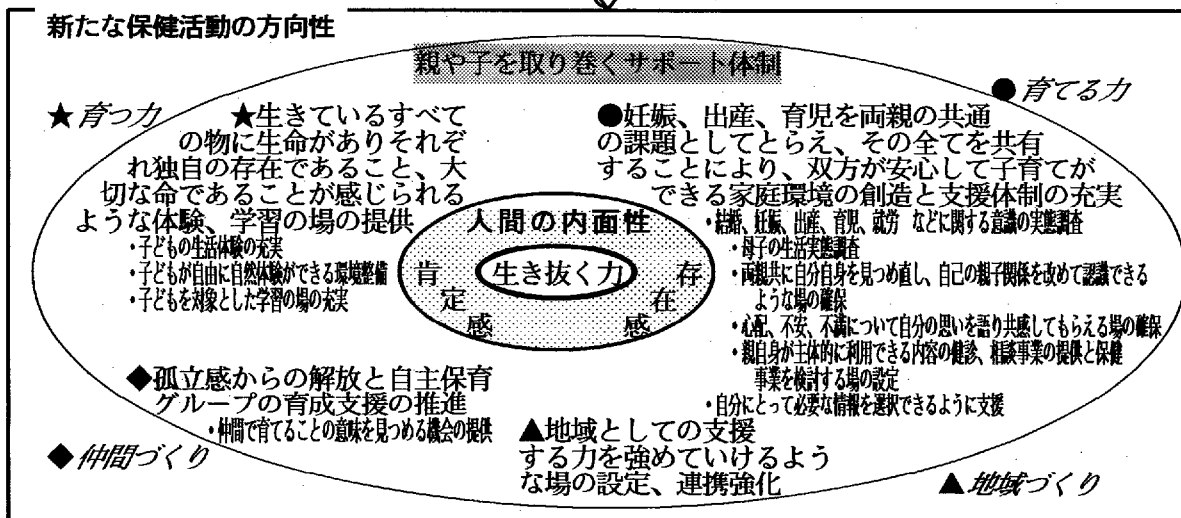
新たな保健活動の方向性

親や子を取り巻くサポート体制

★育つ力

★生きているすべての物に生命がありそれぞれ独自の存在であること、大切な命であることが感じられるような体験、学習の場の提供
・子どもの生活体験の充実
・子どもが自由に自然体験ができる環境整備
・子どもを対象とした学習の場の充実

●育てる力

●妊娠、出産、育児を両親の共通の課題としてとらえ、その全てを共有することにより、双方が安心して子育てができる家庭環境の創造と支援体制の充実
・結婚、妊娠、出産、育児、就労 などに関する意識の実態調査
・母子の生活実態調査
・両親共に自分自身を見つめ直し、自己の親子関係を改めて認識できるような場の確保
・心配、不安、不満について自分の思いを語り共感してもらえる場の確保
・親自身が主体的に利用できる内容の健診、相談事業の提供と保健事業を検討する場の設定
・自分にとって必要な情報を選択できるように支援

人間の内面性

肯定感

生き抜く力

存在感

◆孤立感からの解放と自主保育グループの育成支援の推進
・仲間で育てることの意味を見つめる機会の提供

◆仲間づくり

▲地域としての支援する力を強めていけるような場の設定、連携強化

▲地域づくり